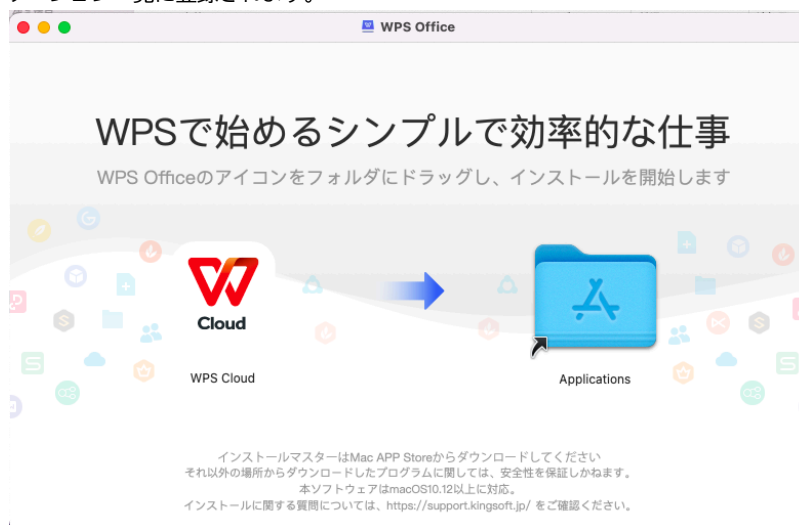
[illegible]一覧に登録されます。

WPS Office

WPSで始めるシンプルで効率的な仕事

WPS Officeのアイコンをフォルダにドラッグし、インストールを開始します

Cloud

WPS Cloud

Applications

インストールマスターはMac APP Storeからダウンロードしてください
それ以外の場所からダウンロードしたプログラムに関しては、安全性を保証しかねます。
本ソフトウェアはmacOS10.12以上に対応。
インストールに関する質問については、https://support.kingsoft.jp/ をご確認ください。